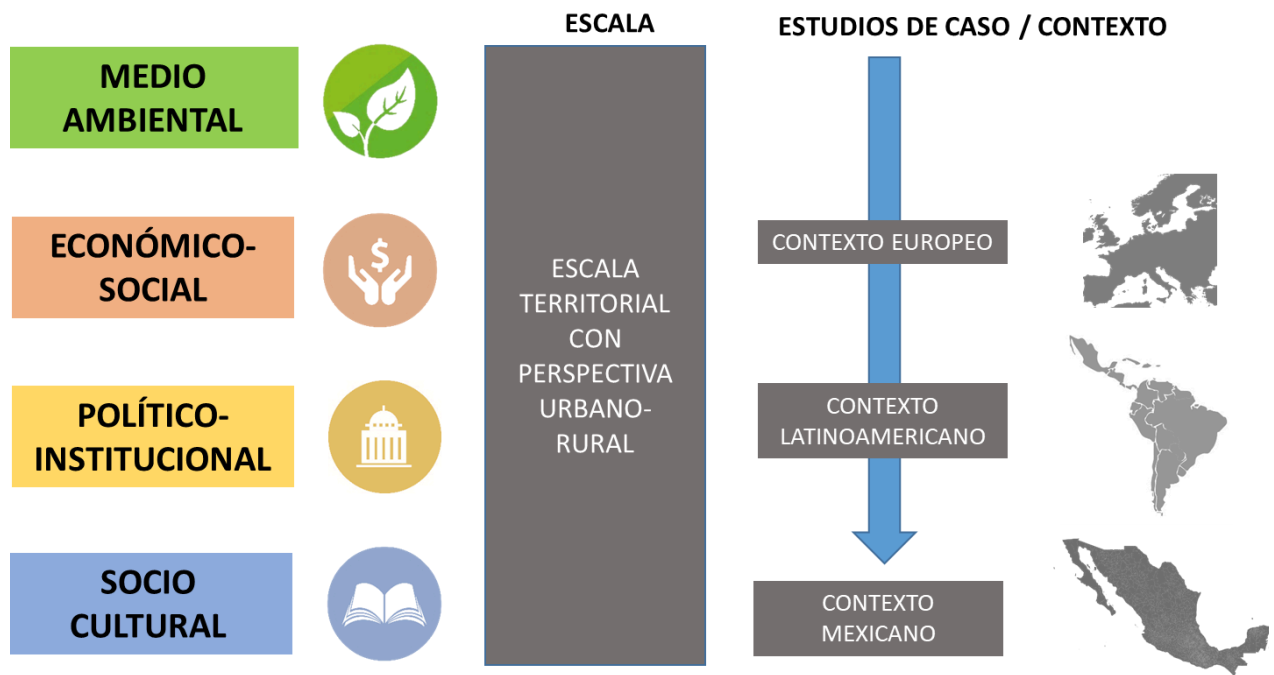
MEDIO AMBIENTAL

ECONÓMICO-SOCIAL

POLÍTICO-INSTITUCIONAL

SOCIO CULTURAL

ESCALA

ESCALA TERRITORIAL CON PERSPECTIVA URBANO-RURAL

ESTUDIOS DE CASO / CONTEXTO

CONTEXTO EUROPEO

CONTEXTO LATINOAMERICANO

CONTEXTO MEXICANO